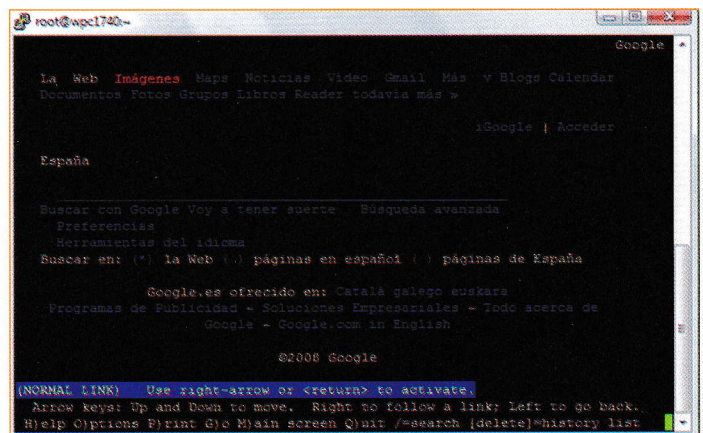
root@wpc1740:~

Google

La Web Imágenes Maps Noticias Vídeo Gmail Más » Blogs Calendar Documentos Fotos Grupos Libros Reader todavía más »

iGoogle | Acceder

España

Buscar con Google Voy a tener suerte Búsqueda avanzada
Preferencias
Herramientas del idioma
Buscar en: (*) la Web ( ) páginas en español ( ) páginas de España

Google.es ofrecido en: Català galego euskara
Programas de Publicidad - Soluciones Empresariales - Todo acerca de Google - Google.com in English

©2008 Google

(NORMAL LINK) Use right-arrow or <return> to activate.
Arrow keys: Up and Down to move. Right to follow a link; Left to go back.
H)elp O)ptions P)rint G)o M)ain screen Q)uit /=search [delete]=history list